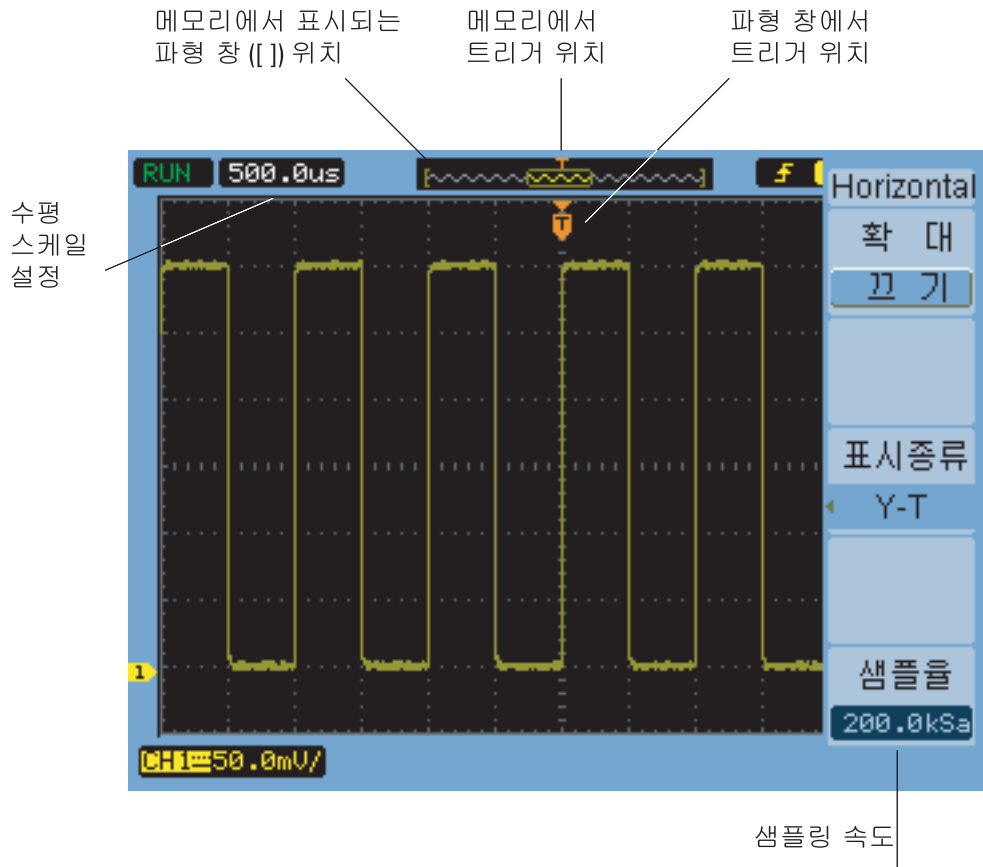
메모리에서 표시되는 파형 창 ([ ]) 위치

메모리에서 트리거 위치

파형 창에서 트리거 위치

수평 스케일 설정

RUN 500.0us

T

Horizontal

확 대

끄 기

표시종류

Y-T

샘플율

200.0kSa

1

CH1 50.0mV/

샘플링 속도